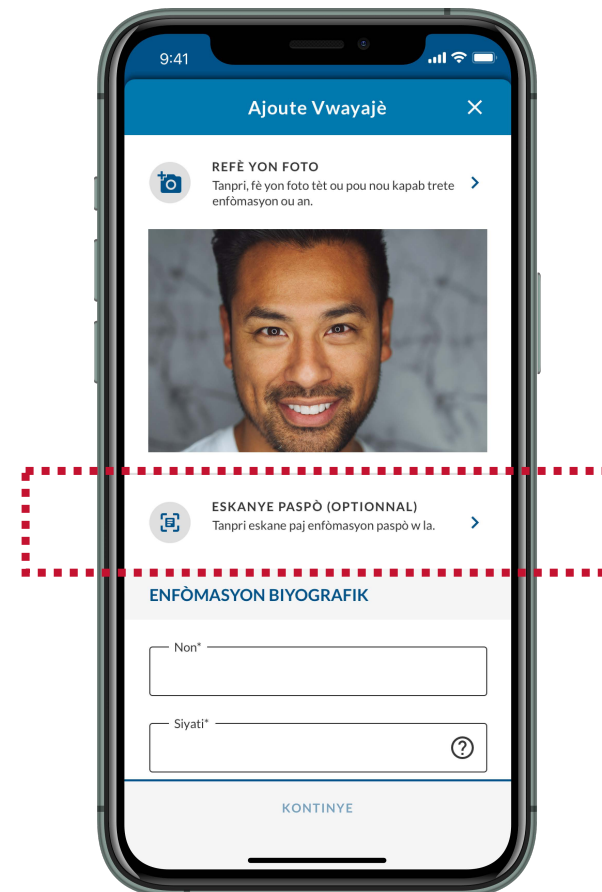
9:41

Ajoute Vwayajè

REFÈ YON FOTO
Tanpri, fè yon foto tèt ou pou nou kapab trete enfòmasyon ou an.

ESKANYE PASPÒ (OPTIONNAL)
Tanpri eskane paj enfòmasyon paspò w la.

ENFÒMASYON BIYOGRAFIK

Non*

Siyati*

?

KONTINYE